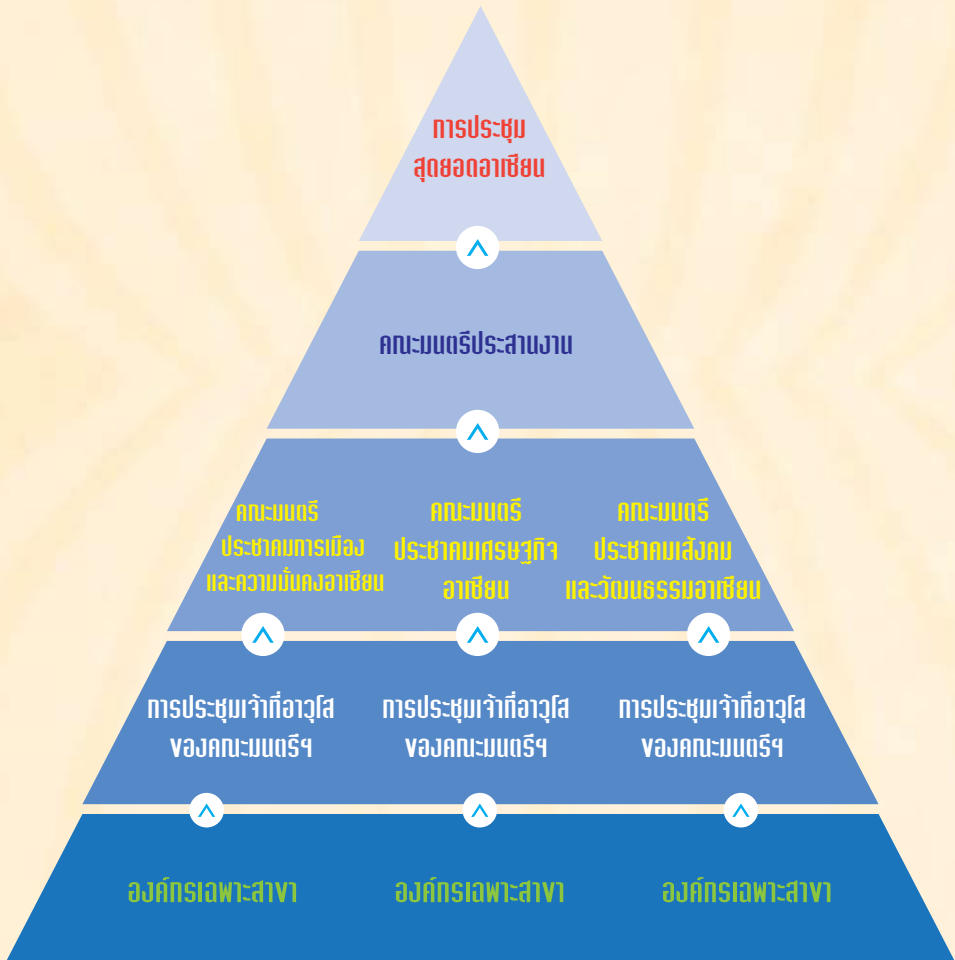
การประชุม
สุดยอดอาเซียน

คณะมนตรีประสานงาน

คณะมนตรี
ประชาคมการเมือง
และความมั่นคงอาเซียน

คณะมนตรี
ประชาคมเศรษฐกิจ
อาเซียน

คณะมนตรี
ประชาคมสังคม
และวัฒนธรรมอาเซียน

การประชุมเจ้าหน้าที่อาวุโส
ของคณะมนตรีฯ

การประชุมเจ้าหน้าที่อาวุโส
ของคณะมนตรีฯ

การประชุมเจ้าหน้าที่อาวุโส
ของคณะมนตรีฯ

องค์กรเฉพาะสาขา

องค์กรเฉพาะสาขา

องค์กรเฉพาะสาขา